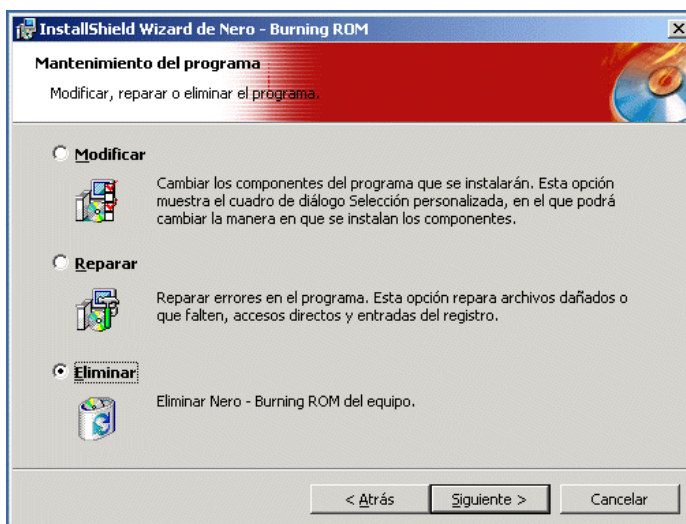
InstallShield Wizard de Nero - Burning ROM

Mantenimiento del programa

Modificar, reparar o eliminar el programa.

Modificar

Cambiar los componentes del programa que se instalarán. Esta opción muestra el cuadro de diálogo Selección personalizada, en el que podrá cambiar la manera en que se instalan los componentes.

Reparar

Reparar errores en el programa. Esta opción repara archivos dañados o que falten, accesos directos y entradas del registro.

Eliminar

Eliminar Nero - Burning ROM del equipo.

< Atrás Siguiente > Cancelar